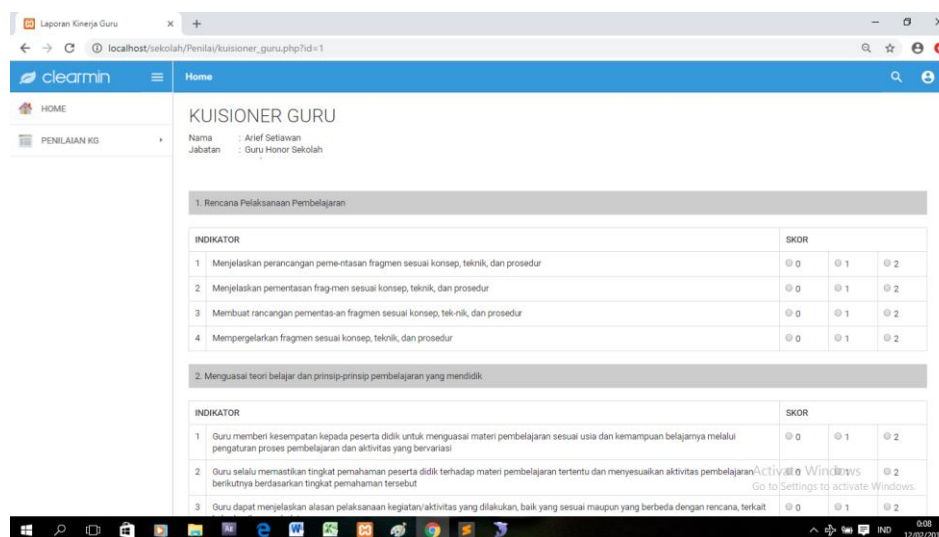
Laporan Kinerja Guru × +

localhost/sekolah/Penilai/kuisioner_guru.php?id=1

clearmin

Home

HOME

PENILAIAN KG

KUISIONER GURU

Nama : Arief Setiawan
Jabatan : Guru Honor Sekolah

1. Rencana Pelaksanaan Pembelajaran

| INDIKATOR | SKOR | | |
|---|---|---|---|
| 1 Menjelaskan perancangan peme-ntasan fragmen sesuai konsep, teknik, dan prosedur | 0 | 1 | 2 |
| 2 Menjelaskan pementasan frag-men sesuai konsep, teknik, dan prosedur | 0 | 1 | 2 |
| 3 Membuat rancangan pementas-an fragmen sesuai konsep, tek-nik, dan prosedur | 0 | 1 | 2 |
| 4 Mempergelarkan fragmen sesuai konsep, teknik, dan prosedur | 0 | 1 | 2 |

2. Menguasai teori belajar dan prinsip-prinsip pembelajaran yang mendidik

| INDIKATOR | SKOR | | |
|---|---|---|---|
| 1 Guru memberi kesempatan kepada peserta didik untuk menguasai materi pembelajaran sesuai usia dan kemampuan belajarnya melalui pengaturan proses pembelajaran dan aktivitas yang bervariasi | 0 | 1 | 2 |
| 2 Guru selalu memastikan tingkat pemahaman peserta didik terhadap materi pembelajaran tertentu dan menyesuaikan aktivitas pembelajaran berikutnya berdasarkan tingkat pemahaman tersebut | 0 | 1 | 2 |
| 3 Guru dapat menjelaskan alasan pelaksanaan kegiatan/aktivitas yang dilakukan, baik yang sesuai maupun yang berbeda dengan rencana, terkait | 0 | 1 | 2 |

Activate Windows
Go to Settings to activate Windows.

IND 0:08 12/02/20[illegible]